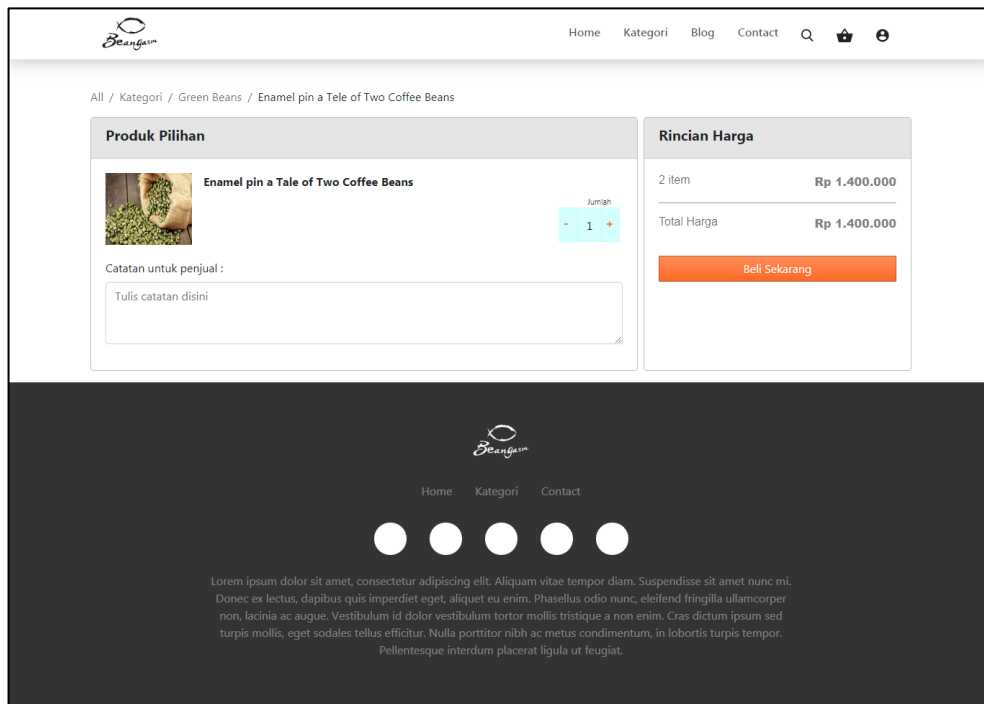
Beangasm

Home Kategori Blog Contact

All / Kategori / Green Beans / Enamel pin a Tele of Two Coffee Beans

Produk Pilihan

Enamel pin a Tale of Two Coffee Beans

Jumlah

- 1 +

Catatan untuk penjual :

Tulis catatan disini

Rincian Harga

2 item Rp 1.400.000

Total Harga Rp 1.400.000

Beli Sekarang

Beangasm

Home Kategori Contact

Lorem ipsum dolor sit amet, consectetur adipiscing elit. Aliquam vitae tempor diam. Suspendisse sit amet nunc mi. Donec ex lectus, dapibus quis imperdiet eget, aliquet eu enim. Phasellus odio nunc, eleifend fringilla ullamcorper non, lacinia ac augue. Vestibulum id dolor vestibulum tortor mollis tristique a non enim. Cras dictum ipsum sed turpis mollis, eget sodales tellus efficitur. Nulla porttitor nibh ac metus condimentum, in lobortis turpis tempor. Pellentesque interdum placerat ligula ut feugiat.